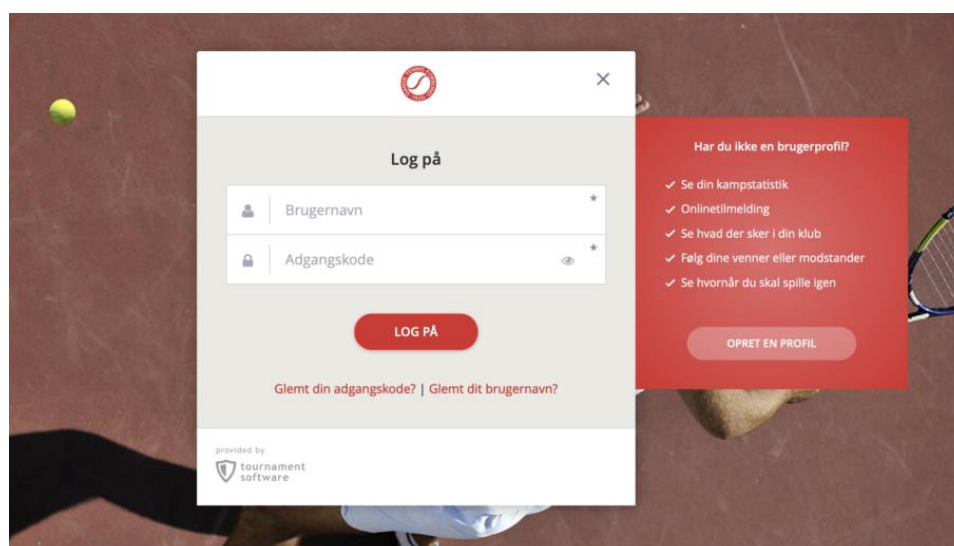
×

Log på

Brugernavn *

Adgangskode *

LOG PÅ

Glemt din adgangskode? | Glemt dit brugernavn?

provided by
tournament software

Har du ikke en brugerprofil?

✓ Se din kampstatistik
✓ Onlinetilmelding
✓ Se hvad der sker i din klub
✓ Følg dine venner eller modstander
✓ Se hvornår du skal spille igen

OPRET EN PROFIL